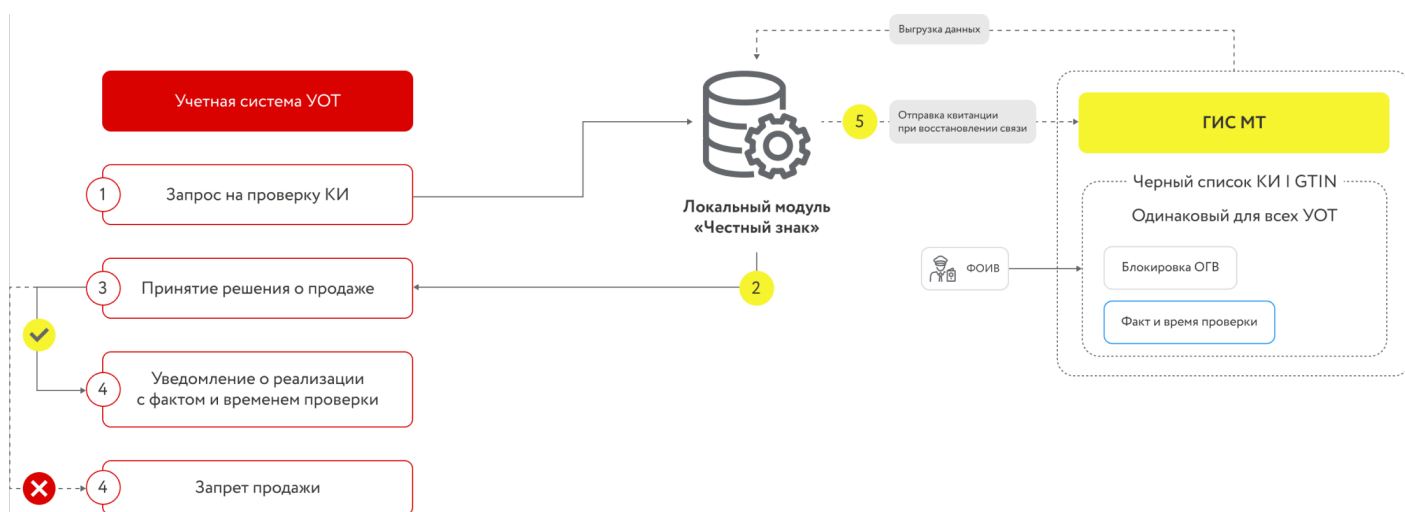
Выгрузка данных

Учетная система УОТ

1 Запрос на проверку КИ

3 Принятие решения о продаже

4 Уведомление о реализации с фактом и временем проверки

4 Запрет продажи

Локальный модуль «Честный знак»

2

5 Отправка квитанции при восстановлении связи

ГИС МТ

Черный список КИ I GTIN

Одинаковый для всех УОТ

ФОИВ

Блокировка ОГВ

Факт и время проверки